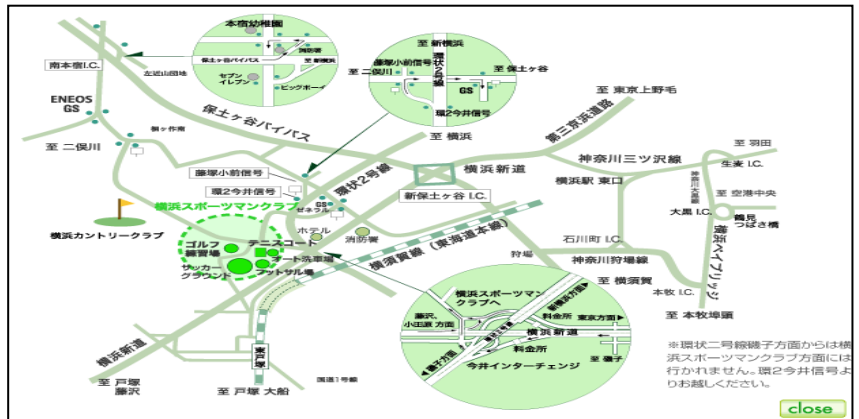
本宿幼稚園
消防署
保土ヶ谷バイパス
至 新横浜
セブンイレブン
ビッグボーイ
南本宿I.C.
左近山団地
至 新横浜
藤塚小前信号
至 二俣川
至 保土ヶ谷
環状2号線
GS
環2今井信号
至 横浜
至 東京上野毛
ENEOS GS
保土ヶ谷バイパス
第三京浜道路
至 羽田
至 二俣川
藤塚小前信号
環状2号線
横浜新道
神奈川三ツ沢線
生麦 I.C.
環2今井信号
横浜駅 東口
至 空港中央
横浜スポーツマンクラブ
GS ゼネラル
新保土ヶ谷 I.C.
大黒 I.C.
鶴見つばさ橋
横浜カントリークラブ
ゴルフ練習場
テニスコート
ホテル
消防署
石川町 I.C.
首都高速湾岸線
オート洗車場
横須賀線(東海道本線)
狩場
神奈川狩場線
サッカーグラウンド
フットサル場
至 横須賀
横浜ベイブリッジ
横浜スポーツマンクラブへ
本牧 I.C.
藤沢、小田原 方面
東京方面
至 本牧埠頭
横浜新道
料金所
横浜新道
料金所
横浜新道
至 磯子
今井インターチェンジ
※環状二号線磯子方面からは横浜スポーツマンクラブ方面には行かれません。環2今井信号よりお越しください。
至 戸塚 藤沢
至 戸塚 大船
国道1号線
close